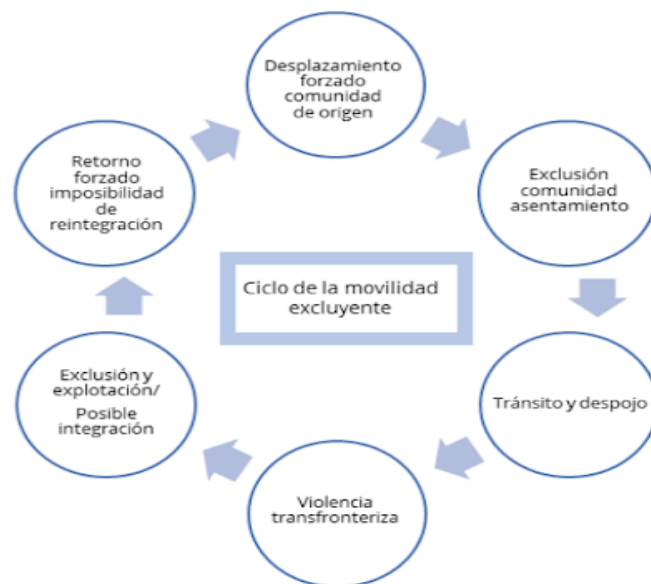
Desplazamiento forzado comunidad de origen

Exclusión comunidad asentamiento

Tránsito y despojo

Violencia transfronteriza

Exclusión y explotación/ Posible integración

Retorno forzado imposibilidad de reintegración

Ciclo de la movilidad excluyente